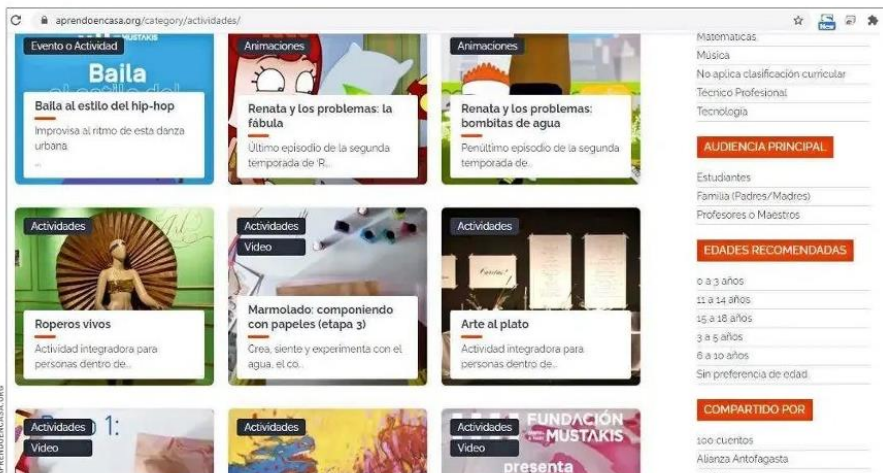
aprendoencasa.org/category/actividades/

Evento o Actividad
Baila
MUSTAKIS
Baila al estilo del hip-hop
Improvisa al ritmo de esta danza urbana
...

Animaciones
Renata y los problemas: la fábula
Último episodio de la segunda temporada de 'R...

Animaciones
Renata y los problemas: bombitas de agua
Penúltimo episodio de la segunda temporada de...

Actividades
Roperos vivos
Actividad integradora para personas dentro de...

Actividades
Video
Marmolado: componiendo con papeles (etapa 3)
Crea, siente y experimenta con el agua, el co...

Actividades
Arte al plato
Actividad integradora para personas dentro de...

Actividades
Video
1:

Actividades

Actividades
Video
FUNDACIÓN
MUSTAKIS
presenta

Matemáticas
Música
No aplica clasificación curricular
Técnico Profesional
Tecnología

AUDIENCIA PRINCIPAL
Estudiantes
Familia (Padres/Madres)
Profesores o Maestros

EDADES RECOMENDADAS
0 a 3 años
11 a 14 años
15 a 18 años
3 a 5 años
6 a 10 años
Sin preferencia de edad

COMPARTIDO POR
100 cuentos
Alianza Antofagasta

APRENDOENCASA.ORG